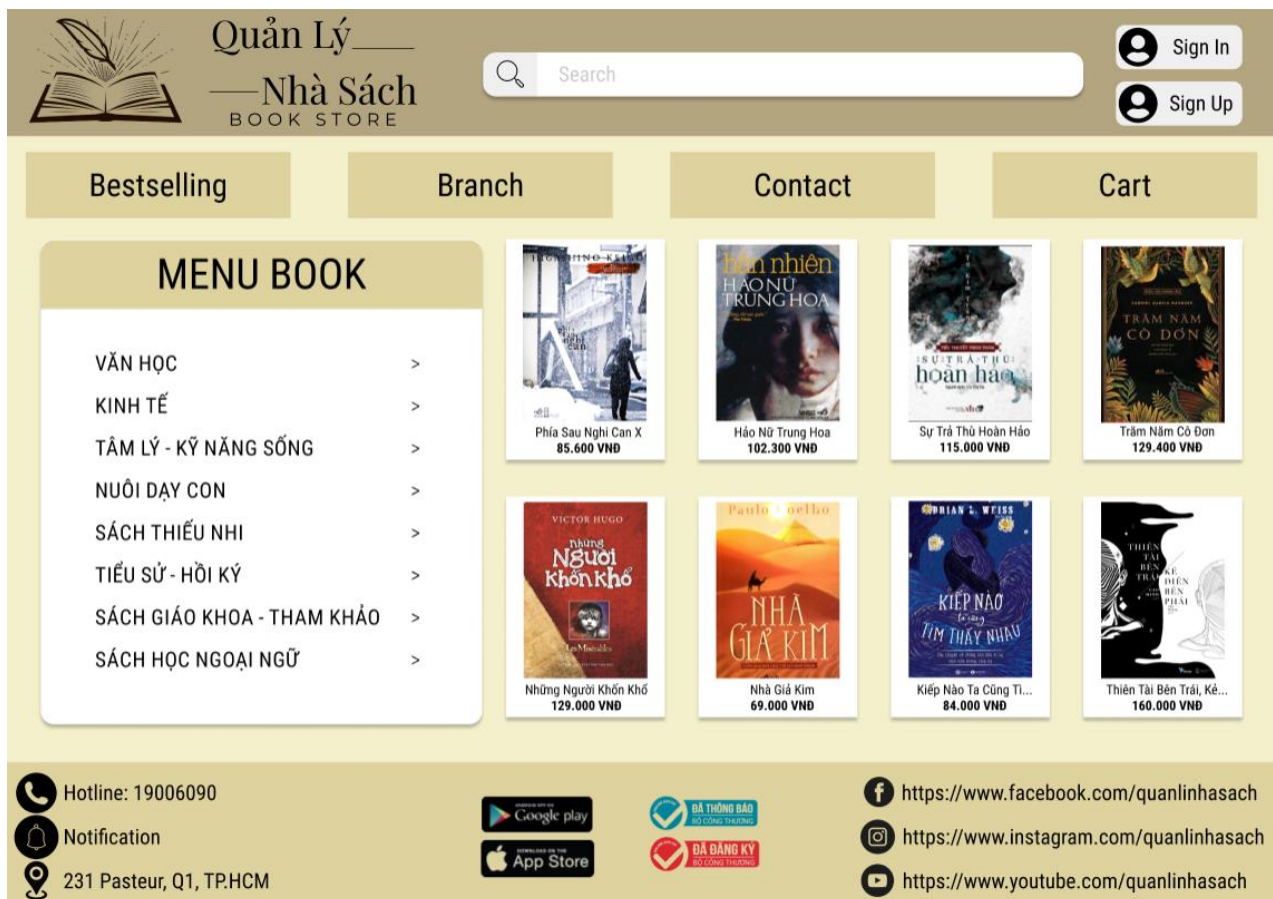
Quản Lý
Nhà Sách
BOOK STORE

Search

Sign In
Sign Up

Bestselling
Branch
Contact
Cart

MENU BOOK

VĂN HỌC >
KINH TẾ >
TÂM LÝ - KỸ NĂNG SỐNG >
NUÔI DẠY CON >
SÁCH THIẾU NHI >
TIỂU SỬ - HỒI KÝ >
SÁCH GIÁO KHOA - THAM KHẢO >
SÁCH HỌC NGOẠI NGỮ >

Phía Sau Nghi Can X
85.600 VNĐ

Hảo Nữ Trung Hoa
102.300 VNĐ

Sự Trả Thù Hoàn Hảo
115.000 VNĐ

Trăm Năm Cô Đơn
129.400 VNĐ

Những Người Khốn Khổ
129.000 VNĐ

Nhà Giả Kim
69.000 VNĐ

Kiếp Nào Ta Cũng Tì...
84.000 VNĐ

Thiên Tài Bên Trái, Kẻ...
160.000 VNĐ

Hotline: 19006090
Notification
231 Pasteur, Q1, TP.HCM

Google play
App Store

ĐÃ THÔNG BÁO BỘ CÔNG THƯƠNG
ĐÃ ĐĂNG KÝ BỘ CÔNG THƯƠNG

https://www.facebook.com/quanlinhasach
https://www.instagram.com/quanlinhasach
https://www.youtube.com/quanlinhasach